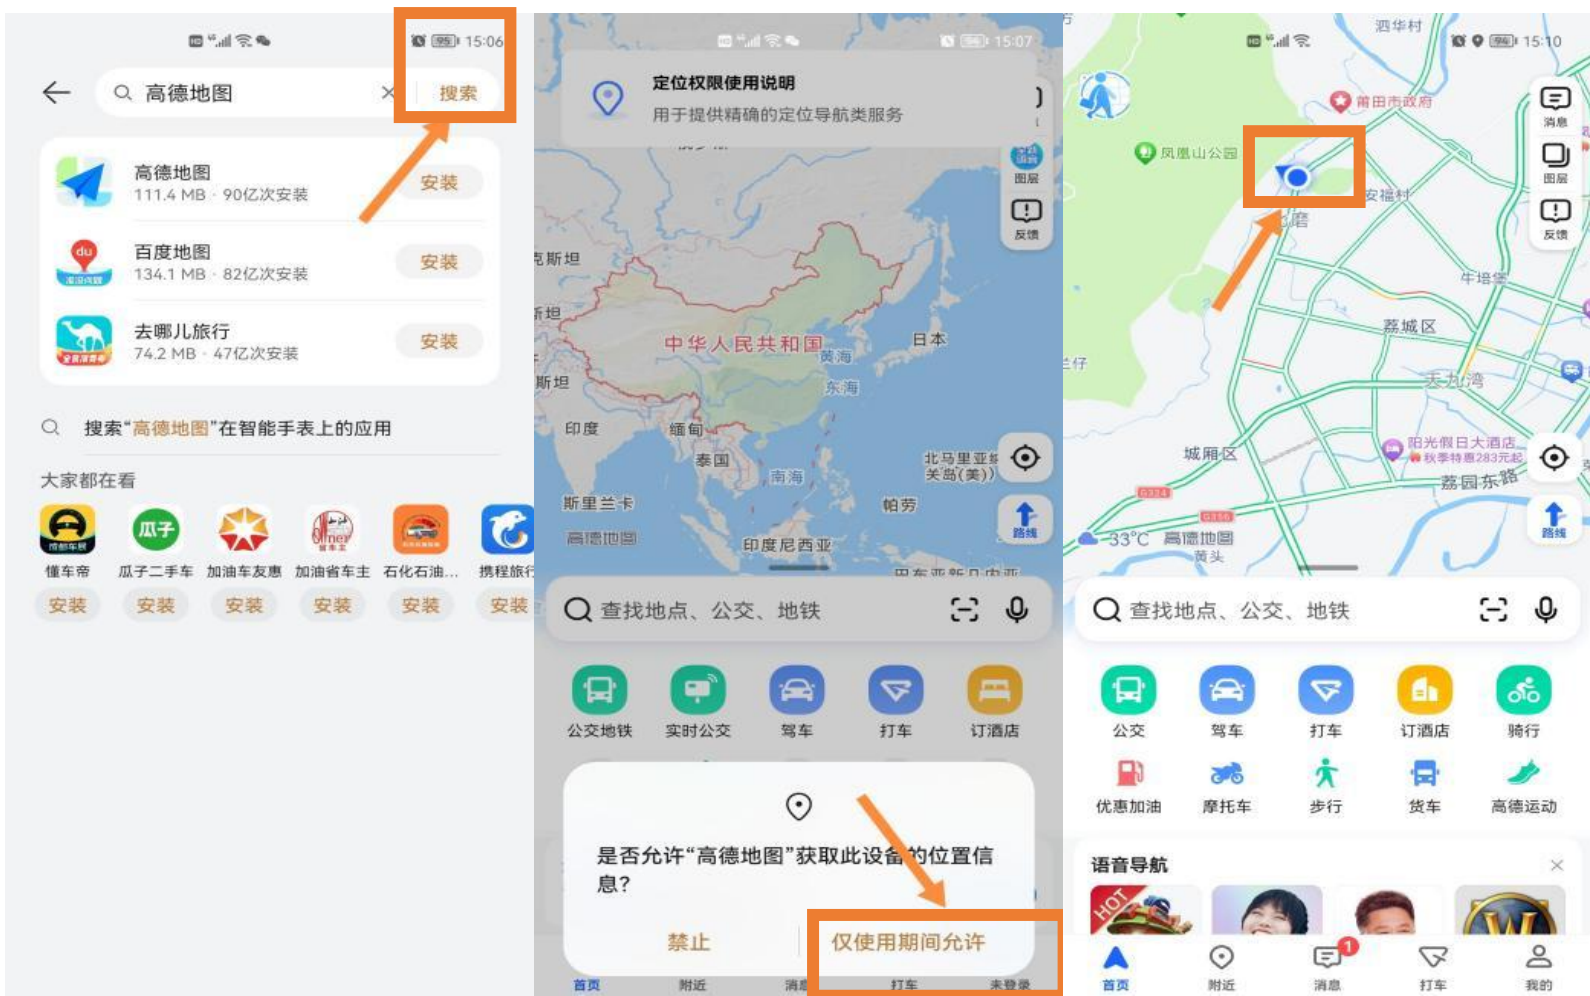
15:06

高德地图 搜索

高德地图
111.4 MB · 90亿次安装
安装

百度地图
134.1 MB · 82亿次安装
安装

去哪儿旅行
74.2 MB · 47亿次安装
安装

搜索"高德地图"在智能手表上的应用

大家都在看

懂车帝 瓜子二手车 加油车友惠 加油省车主 石化石油... 携程旅行
安装 安装 安装 安装 安装 安装

15:07

定位权限使用说明
用于提供精确的定位导航类服务

图层
反馈

克斯坦
斯坦
中华人民共和国
日本
黄海
东海
印度
缅甸
泰国
南海
北马里亚纳群岛（美）
关岛（美）
斯里兰卡
帕劳
高德地图
印度尼西亚
路线

查找地点、公交、地铁

公交地铁 实时公交 驾车 打车 订酒店

是否允许"高德地图"获取此设备的位置信息？

禁止 仅使用期间允许

首页 附近 消息 打车 未登录

15:10

泗华村
莆田市政府
凤凰山公园
安福村
消息
图层
反馈
牛培堡
荔城区
天九湾
城厢区
阳光假日大酒店
秋季特惠283元起
荔园东路
33°C 高德地图
黄头
路线

查找地点、公交、地铁

公交 驾车 打车 订酒店 骑行
优惠加油 摩托车 步行 货车 高德运动

语音导航
HOT

首页 附近 消息 打车 我的
1